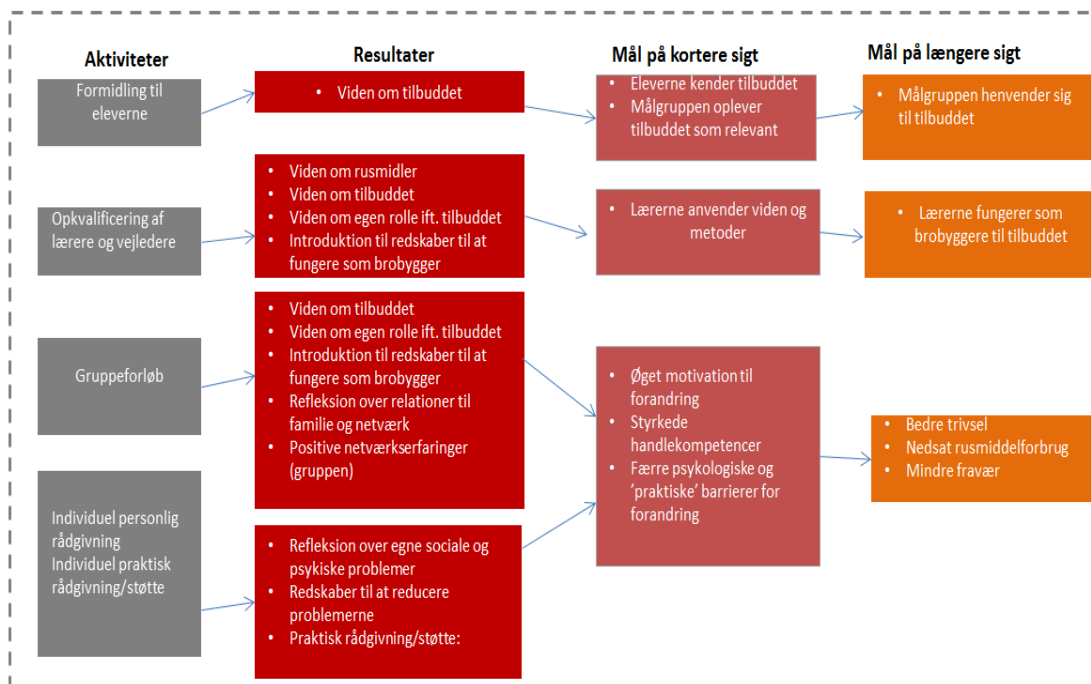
Aktiviteter

Resultater

Mål på kortere sigt

Mål på længere sigt

Formidling til eleverne

• Viden om tilbuddet

• Eleverne kender tilbuddet
• Målgruppen oplever tilbuddet som relevant

• Målgruppen henvender sig til tilbuddet

Opkvalificering af lærere og vejledere

• Viden om rusmidler
• Viden om tilbuddet
• Viden om egen rolle ift. tilbuddet
• Introduktion til redskaber til at fungere som brobygger

• Lærerne anvender viden og metoder

• Lærerne fungerer som brobyggere til tilbuddet

Gruppeforløb

• Viden om tilbuddet
• Viden om egen rolle ift. tilbuddet
• Introduktion til redskaber til at fungere som brobygger
• Refleksion over relationer til familie og netværk
• Positive netværkserfaringer (gruppen)

• Øget motivation til forandring
• Styrkede handlekompetencer
• Færre psykologiske og 'praktiske' barrierer for forandring

• Bedre trivsel
• Nedsat rusmiddelforbrug
• Mindre fravær

Individuel personlig rådgivning
Individuel praktisk rådgivning/støtte

• Refleksion over egne sociale og psykiske problemer
• Redskaber til at reducere problemerne
• Praktisk rådgivning/støtte: